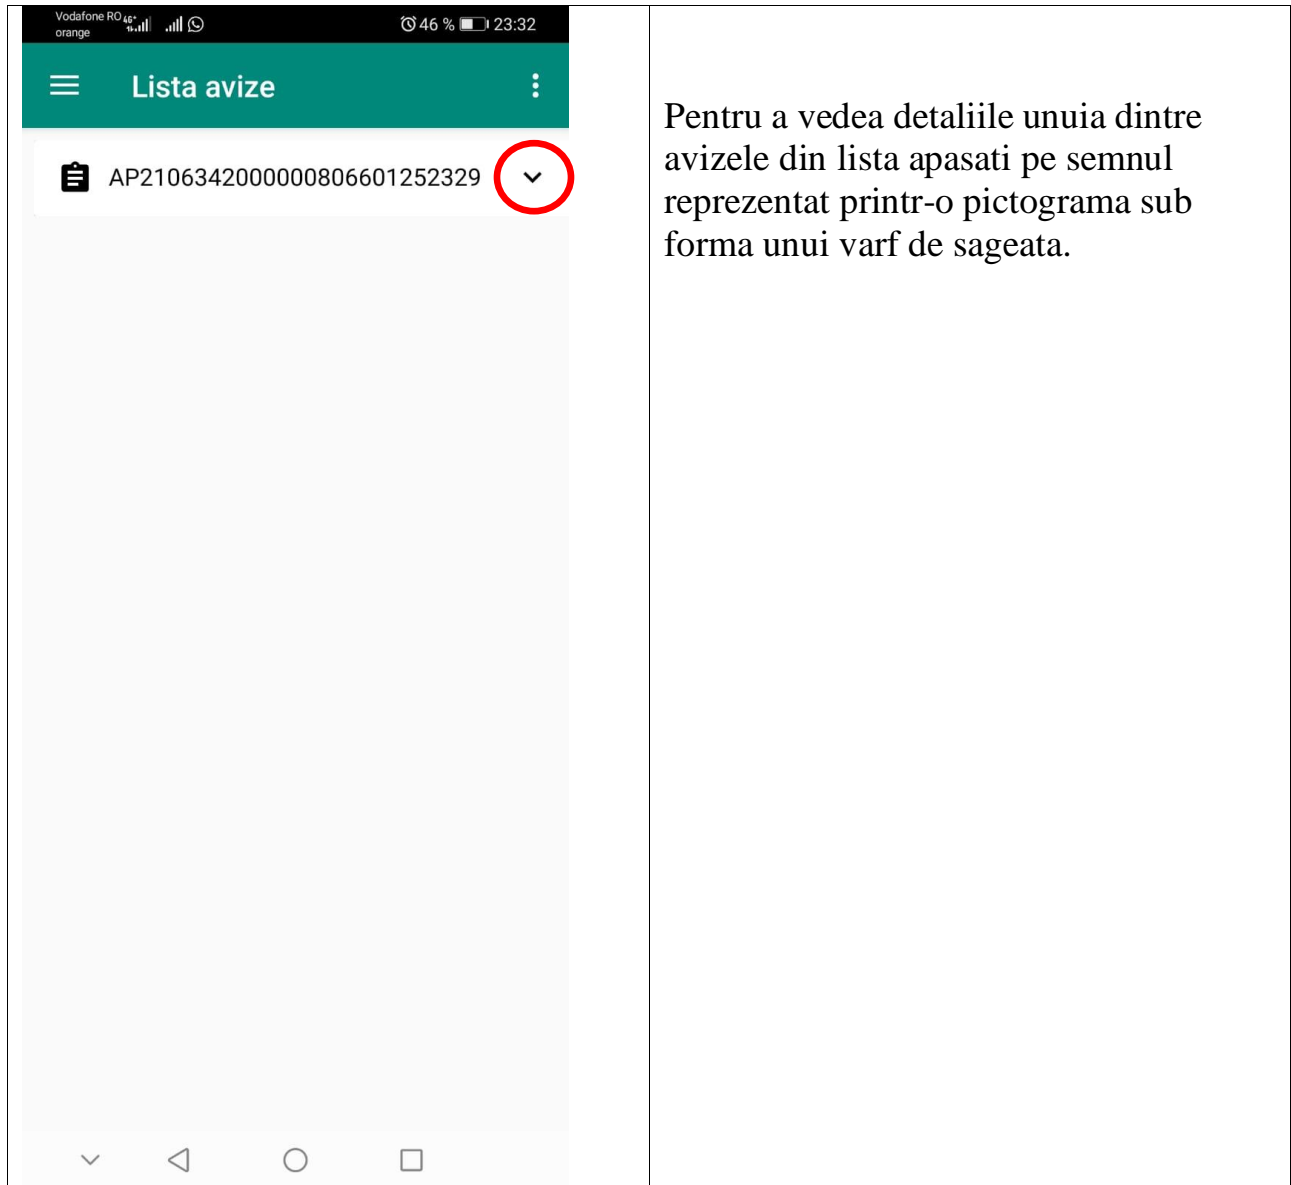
Vodafone RO 4G+
orange
46 % 23:32

Lista avize

AP21063420000008066601252329

Pentru a vedea detaliile unuia dintre avizele din lista apasati pe semnul reprezentat printr-o pictograma sub forma unui varf de sageata.